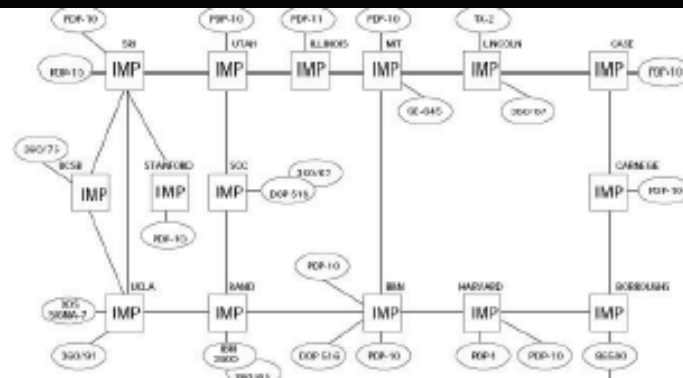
PDP-10
SRI
PDP-10
IMP
PDP-10
UTAH
IMP
PDP-11
ILLINOIS
IMP
PDP-10
MIT
IMP
TX-2
LINCOLN
IMP
CASE
IMP
PDP-10
GE-645
360/67
360/75
UCSB
IMP
STANFORD
IMP
PDP-10
SDC
IMP
360/67
DDP 516
CARNEGIE
IMP
PDP-10
PDP-10
UCLA
IMP
XDS SIGMA-7
360/91
RAND
IMP
IBM 2900
360/65
BBN
IMP
DDP 516
PDP-10
HARVARD
IMP
PDP-1
PDP-10
BORROUGHS
IMP
B6500